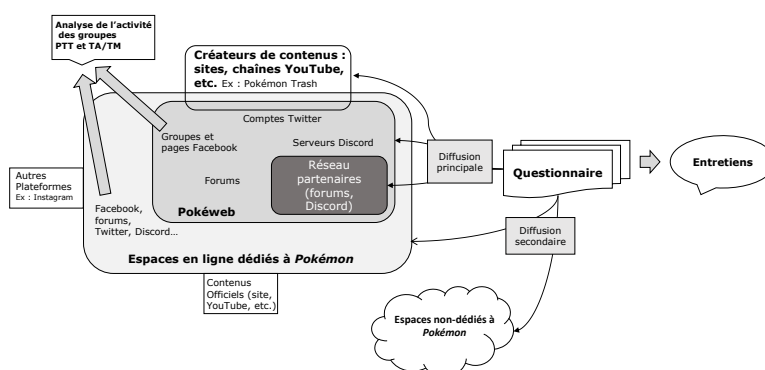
Analyse de l'activité des groupes PTT et TA/TM

Créateurs de contenus : sites, chaînes YouTube, etc. Ex : Pokémon Trash

Comptes Twitter

Groupes et pages Facebook

Serveurs Discord

Forums

Réseau partenaires (forums, Discord)

Pokéweb

Autres Plateformes Ex : Instagram

Facebook, forums, Twitter, Discord...

Espaces en ligne dédiés à Pokémon

Contenus Officiels (site, YouTube, etc.)

Diffusion principale

Questionnaire

Entretiens

Diffusion secondaire

Espaces non-dédiés à Pokémon